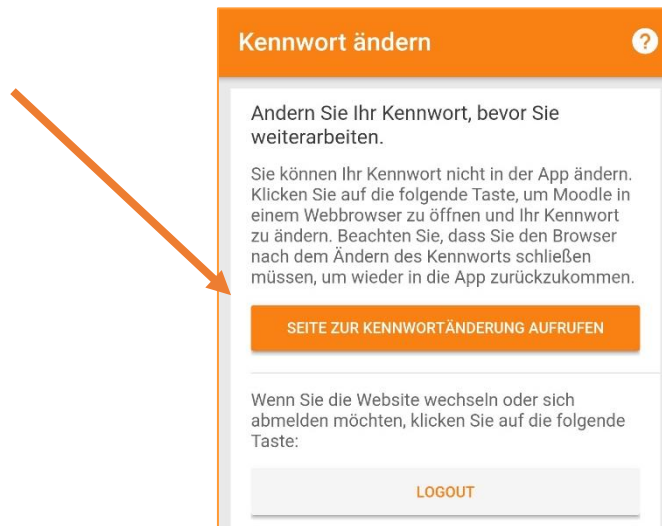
Kennwort ändern

?

Andern Sie Ihr Kennwort, bevor Sie weiterarbeiten.

Sie können Ihr Kennwort nicht in der App ändern. Klicken Sie auf die folgende Taste, um Moodle in einem Webbrowser zu öffnen und Ihr Kennwort zu ändern. Beachten Sie, dass Sie den Browser nach dem Ändern des Kennworts schließen müssen, um wieder in die App zurückzukommen.

SEITE ZUR KENNWORTÄNDERUNG AUFRUFEN

Wenn Sie die Website wechseln oder sich abmelden möchten, klicken Sie auf die folgende Taste:

LOGOUT